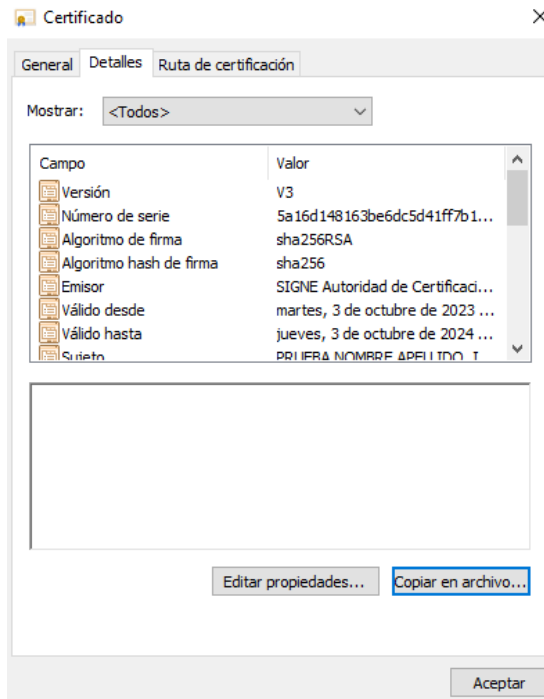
Certificado

General | Detalles | Ruta de certificación

Mostrar: <Todos>

| Campo | Valor |
|---|---|
| Versión | V3 |
| Número de serie | 5a16d148163be6dc5d41ff7b1... |
| Algoritmo de firma | sha256RSA |
| Algoritmo hash de firma | sha256 |
| Emisor | SIGNE Autoridad de Certificaci... |
| Válido desde | martes, 3 de octubre de 2023 ... |
| Válido hasta | jueves, 3 de octubre de 2024 ... |
| Sujeto | PRUEBA NOMBRE APELLIDO I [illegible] |

Editar propiedades... Copiar en archivo...

Aceptar